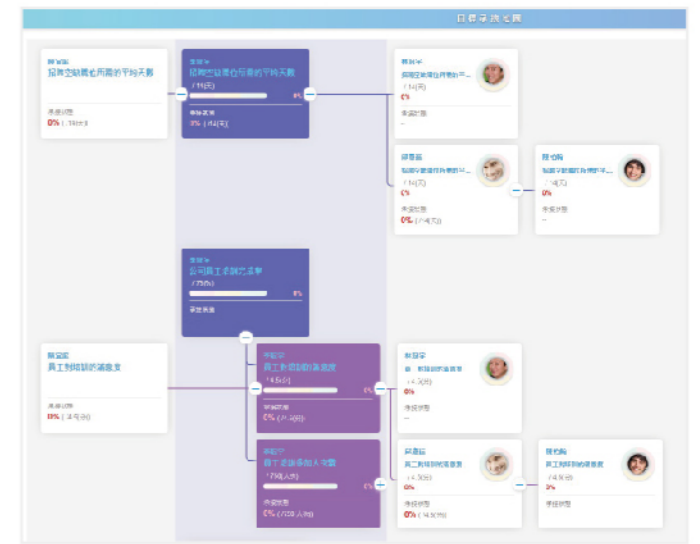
目標承接視圖

招聘專員
招聘空缺崗位所需的平均天數
未提狀態
0% | 34(天)

招聘專員
招聘空缺崗位所需的平均天數
/ 14(天)
0%
尚未完成
0% | 14(天)

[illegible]
招聘空缺崗位所需的平...
/ 14(天)
0%
未提狀態
--

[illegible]
招聘空缺崗位所需的平...
/ 14(天)
0%
未提狀態
0% / 14(天)

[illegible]
招聘空缺崗位所需的平...
/ 14(天)
0%
未提狀態
--

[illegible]
公司員工流動比率
/ 75(%)
0%
尚未完成

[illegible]
員工對培訓的滿意度
未提狀態
0% | 4.5(分)

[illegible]
員工對培訓的滿意度
/ 4.5(分)
0%
尚未完成
0% / 4.5(分)

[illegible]
員工培訓參加人次數
/ 750(人次)
0%
未提狀態
0% / 750(人次)

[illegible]
員工對培訓的滿意度
/ 4.5(分)
0%
未提狀態
--

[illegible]
員工對培訓的滿意度
/ 4.5(分)
0%
未提狀態
0% / 4.5(分)

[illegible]
員工對培訓的滿意度
/ 4.5(分)
0%
未提狀態